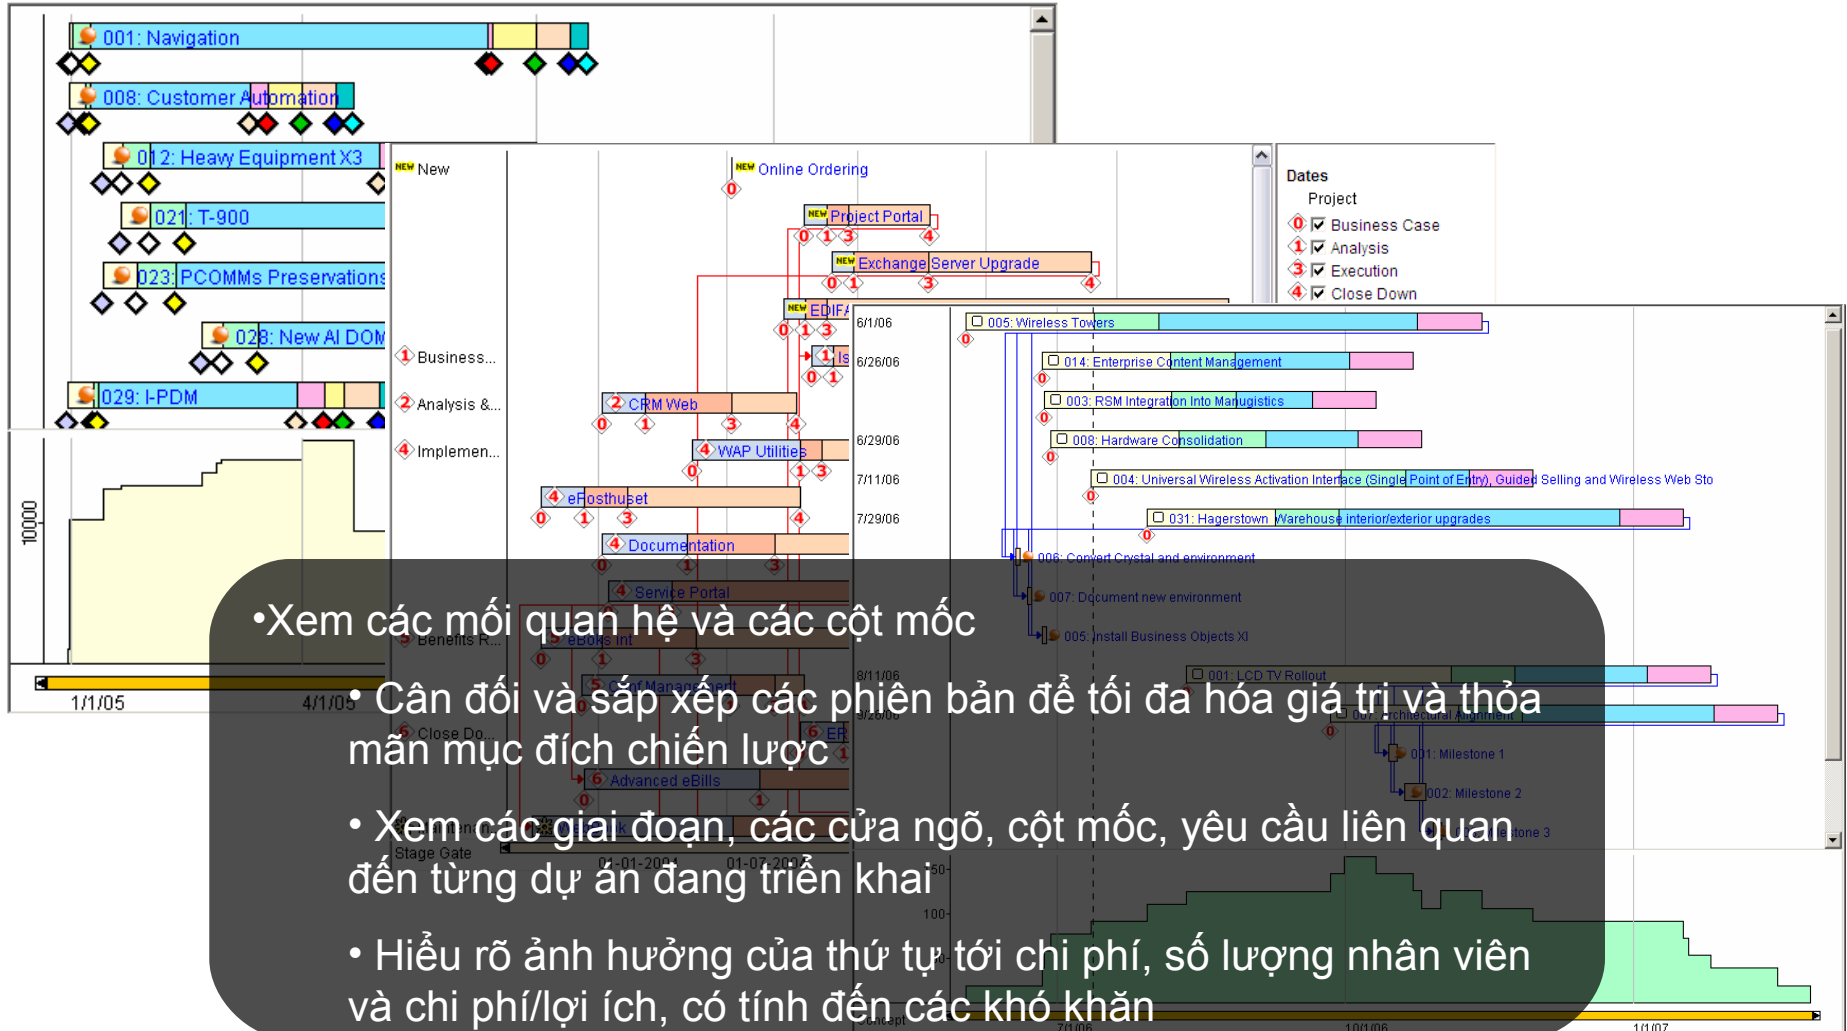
001: Navigation

008: Customer Automation

012: Heavy Equipment X3

021: T-900

023: PCOMMs Preservations

028: New AI DOM

029: I-PDM

10000

1/1/05

4/1/05

New

Online Ordering

Project Portal

Exchange Server Upgrade

EDIFA

Business...

Analysis &...

Implemen...

CRM Web

WAP Utilities

ePosthuset

Documentation

Service Portal

Benefits R...

eBoks Int

Close Do...

Advanced eBills

Stage Gate

01-01-2004

01-07-2004

Dates

Project

Business Case

Analysis

Execution

Close Down

6/1/06

6/26/06

6/29/06

7/11/06

7/29/06

8/11/06

005: Wireless Towers

014: Enterprise Content Management

003: RSM Integration Into Manugistics

008: Hardware Consolidation

004: Universal Wireless Activation Interface (Single Point of Entry), Guided Selling and Wireless Web Sto

031: Hagerstown Warehouse interior/exterior upgrades

006: Convert Crystal and environment

007: Document new environment

005: Install Business Objects XI

001: LCD TV Rollout

001: Milestone 1

002: Milestone 2

Milestone 3

100

7/1/06

10/1/06

1/1/07

•Xem các mối quan hệ và các cột mốc

• Cân đối và sắp xếp các phiên bản để tối đa hóa giá trị và thỏa mãn mục đích chiến lược

• Xem các giai đoạn, các cửa ngõ, cột mốc, yêu cầu liên quan đến từng dự án đang triển khai

• Hiểu rõ ảnh hưởng của thứ tự tới chi phí, số lượng nhân viên và chi phí/lợi ích, có tính đến các khó khăn